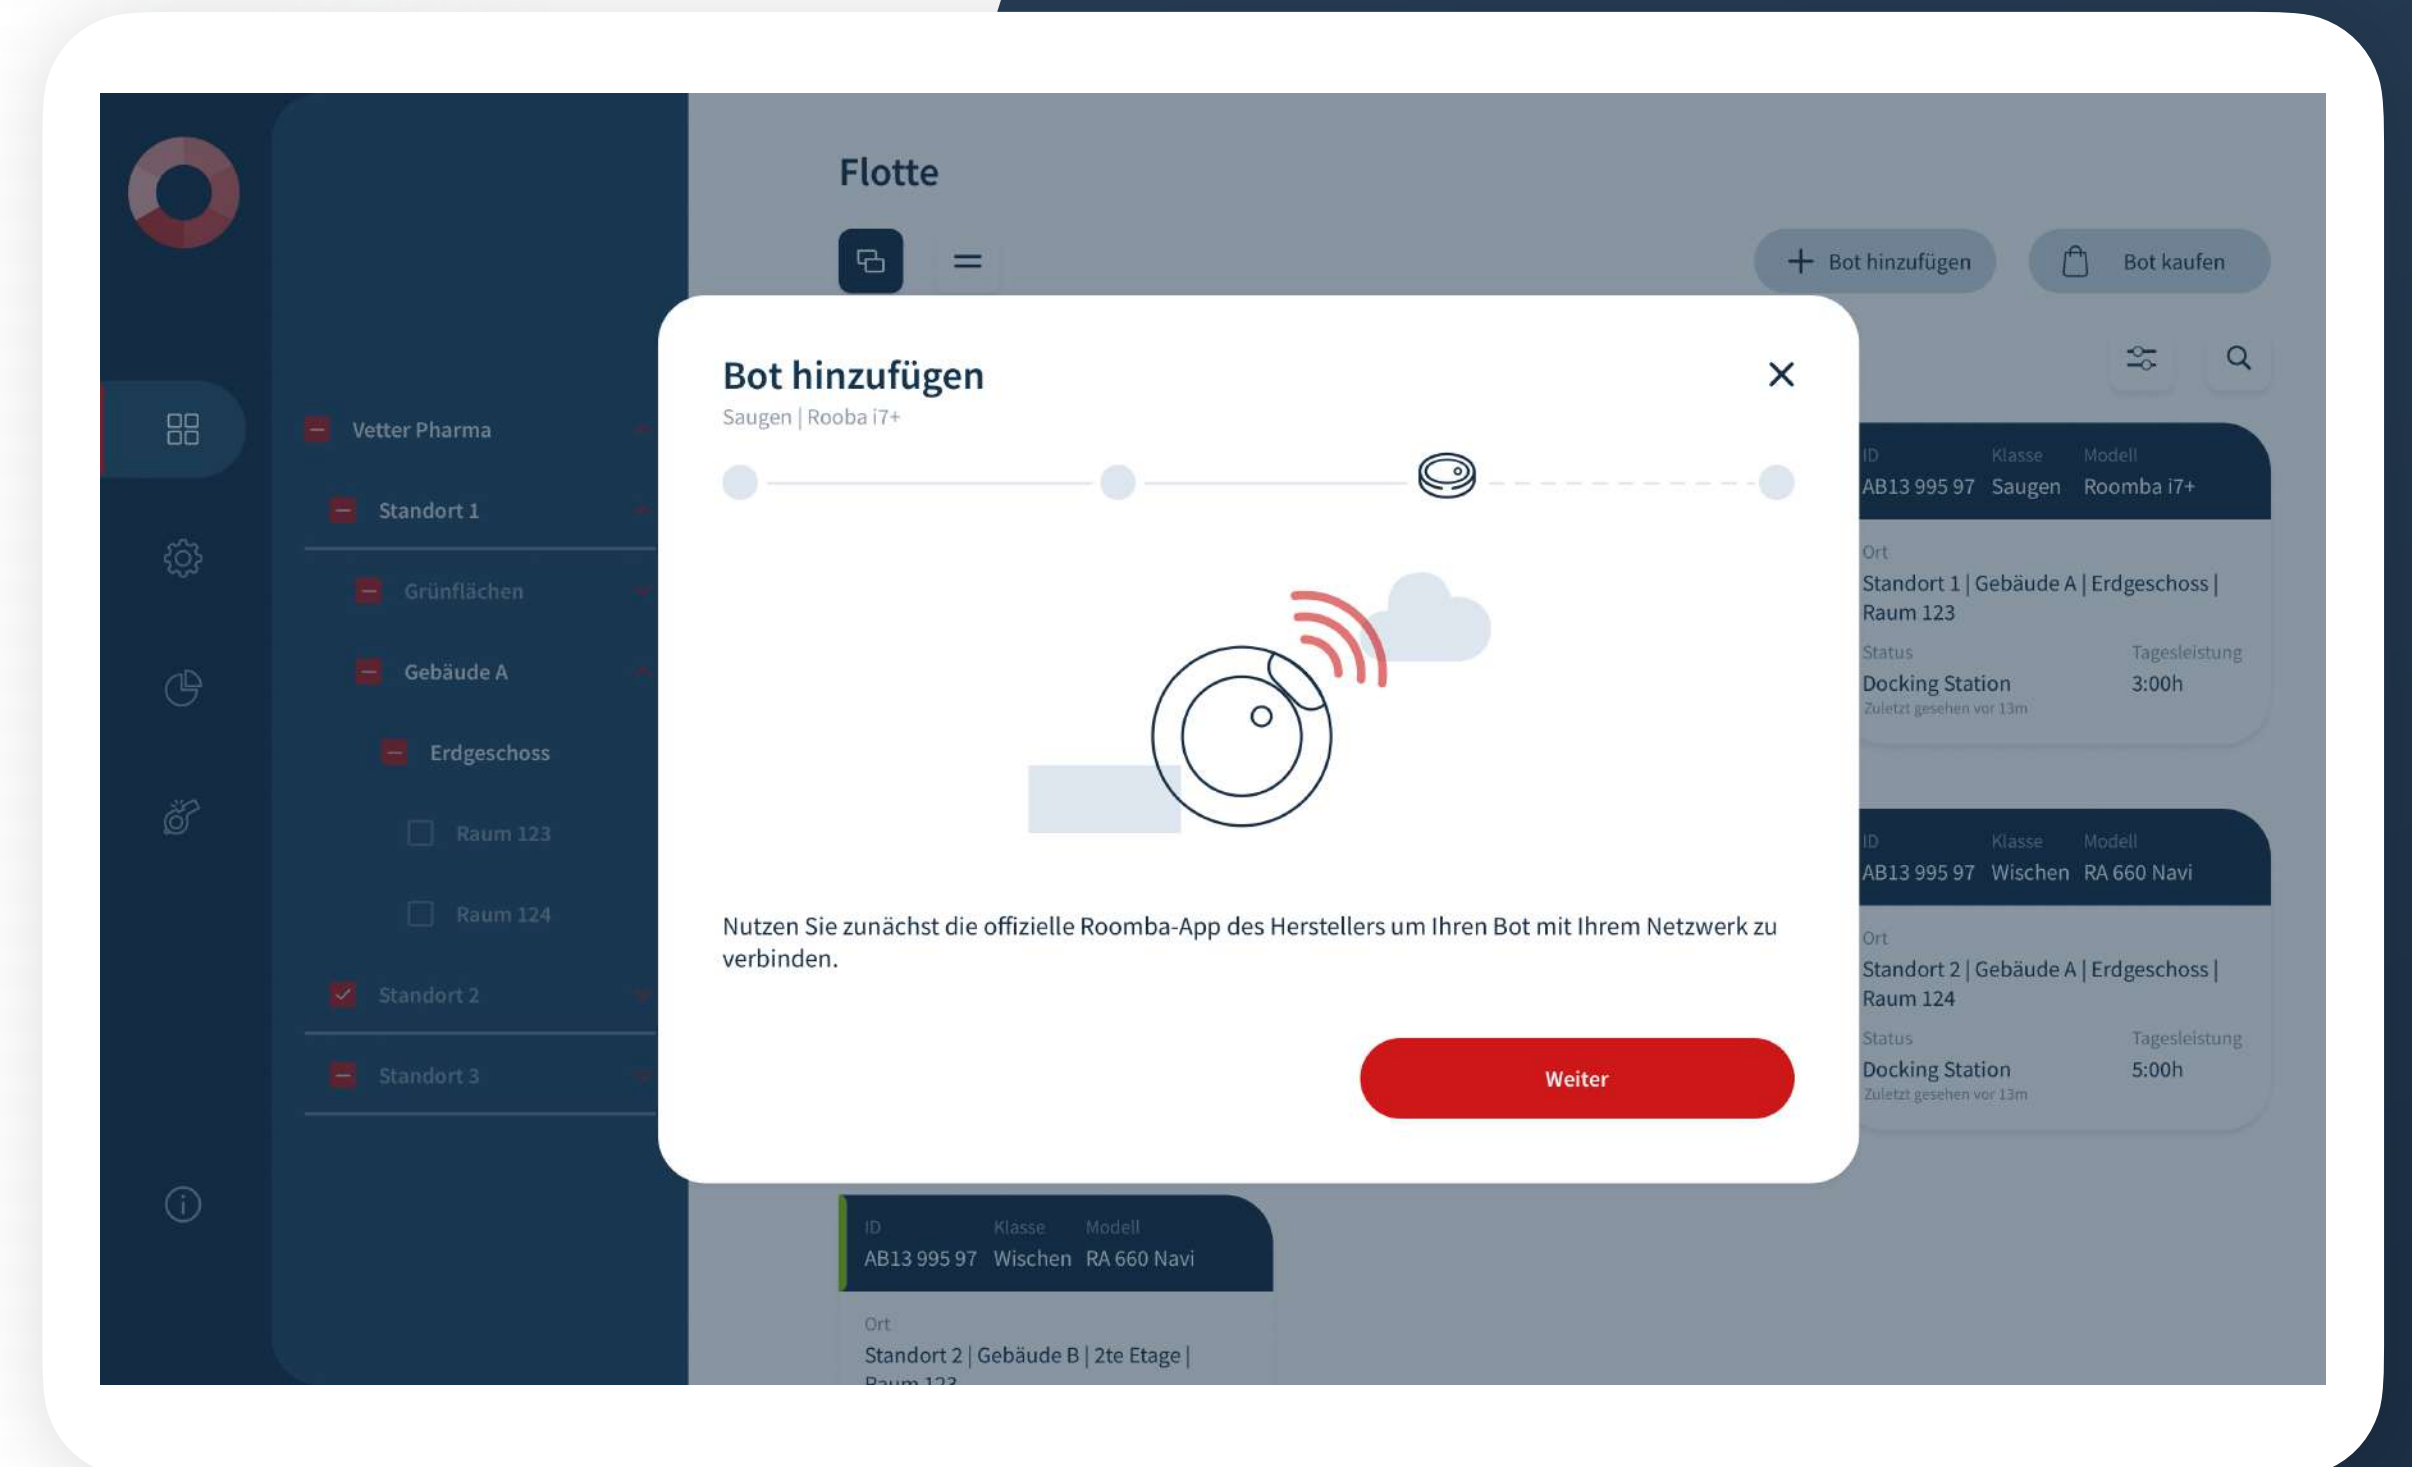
Flotte

Bot hinzufügen

Bot kaufen

Vetter Pharma

Standort 1

Grünflächen

Gebäude A

Erdgeschoss

Raum 123

Raum 124

Standort 2

Standort 3

Bot hinzufügen

Saugen | Rooba i7+

Nutzen Sie zunächst die offizielle Roomba-App des Herstellers um Ihren Bot mit Ihrem Netzwerk zu verbinden.

Weiter

| ID | Klasse | Modell |
|---|---|---|
| AB13 995 97 | Saugen | Roomba i7+ |

Ort
Standort 1 | Gebäude A | Erdgeschoss | Raum 123

Status
Docking Station
Zuletzt gesehen vor 13m

Tagesleistung
3:00h

| ID | Klasse | Modell |
|---|---|---|
| AB13 995 97 | Wischen | RA 660 Navi |

Ort
Standort 2 | Gebäude A | Erdgeschoss | Raum 124

Status
Docking Station
Zuletzt gesehen vor 13m

Tagesleistung
5:00h

| ID | Klasse | Modell |
|---|---|---|
| AB13 995 97 | Wischen | RA 660 Navi |

Ort
Standort 2 | Gebäude B | 2te Etage | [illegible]